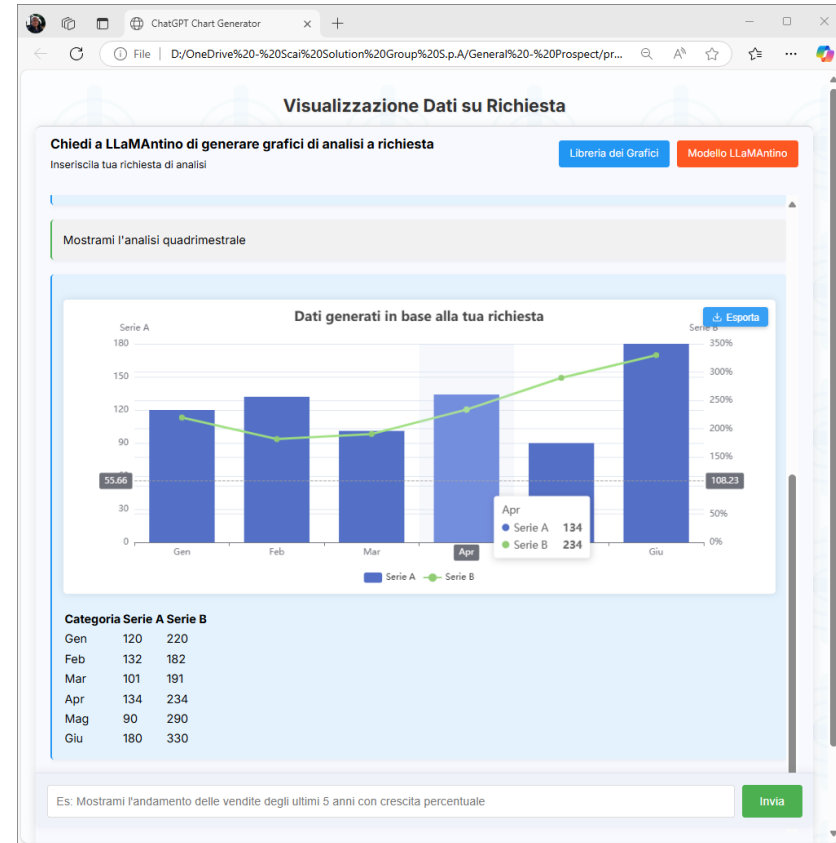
ChatGPT Chart Generator

File | D:/OneDrive%20-%20Scai%20Solution%20Group%20S.p.A/General%20-%20Prospect/pr...

Visualizzazione Dati su Richiesta

Chiedi a LLaMAntino di generare grafici di analisi a richiesta

Inseriscila tua richiesta di analisi

Libreria dei Grafici

Modello LLaMAntino

Mostrami l'analisi quadrimestrale

Dati generati in base alla tua richiesta

Esporta

Serie A

Serie B

180
150
120
90
55.66
30
0

350%
300%
250%
200%
150%
108.23
50%
0%

Gen
Feb
Mar
Apr
Giu

Apr
Serie A 134
Serie B 234

Serie A
Serie B

| Categoria | Serie A | Serie B |
|---|---|---|
| Gen | 120 | 220 |
| Feb | 132 | 182 |
| Mar | 101 | 191 |
| Apr | 134 | 234 |
| Mag | 90 | 290 |
| Giu | 180 | 330 |

Es: Mostrami l'andamento delle vendite degli ultimi 5 anni con crescita percentuale

Invia